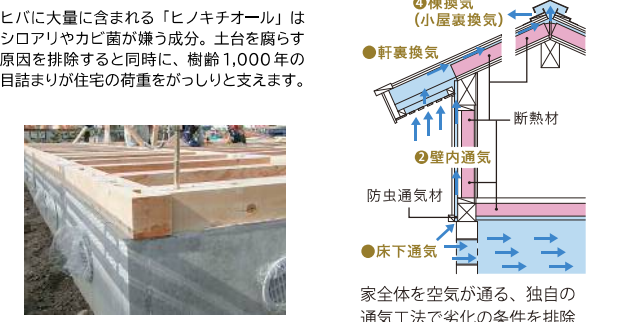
ヒバに大量に含まれる「ヒノキチオール」はシロアリやカビ菌が嫌う成分。土台を腐らす原因を排除すると同時に、樹齢1,000年の目詰まりが住宅の荷重をがっしりと支えます。

❹棟換気
（小屋裏換気）

●軒裏換気

断熱材

❷壁内通気

防虫通気材

●床下通気

家全体を空気が通る、独自の通気工法で劣化の条件を排除